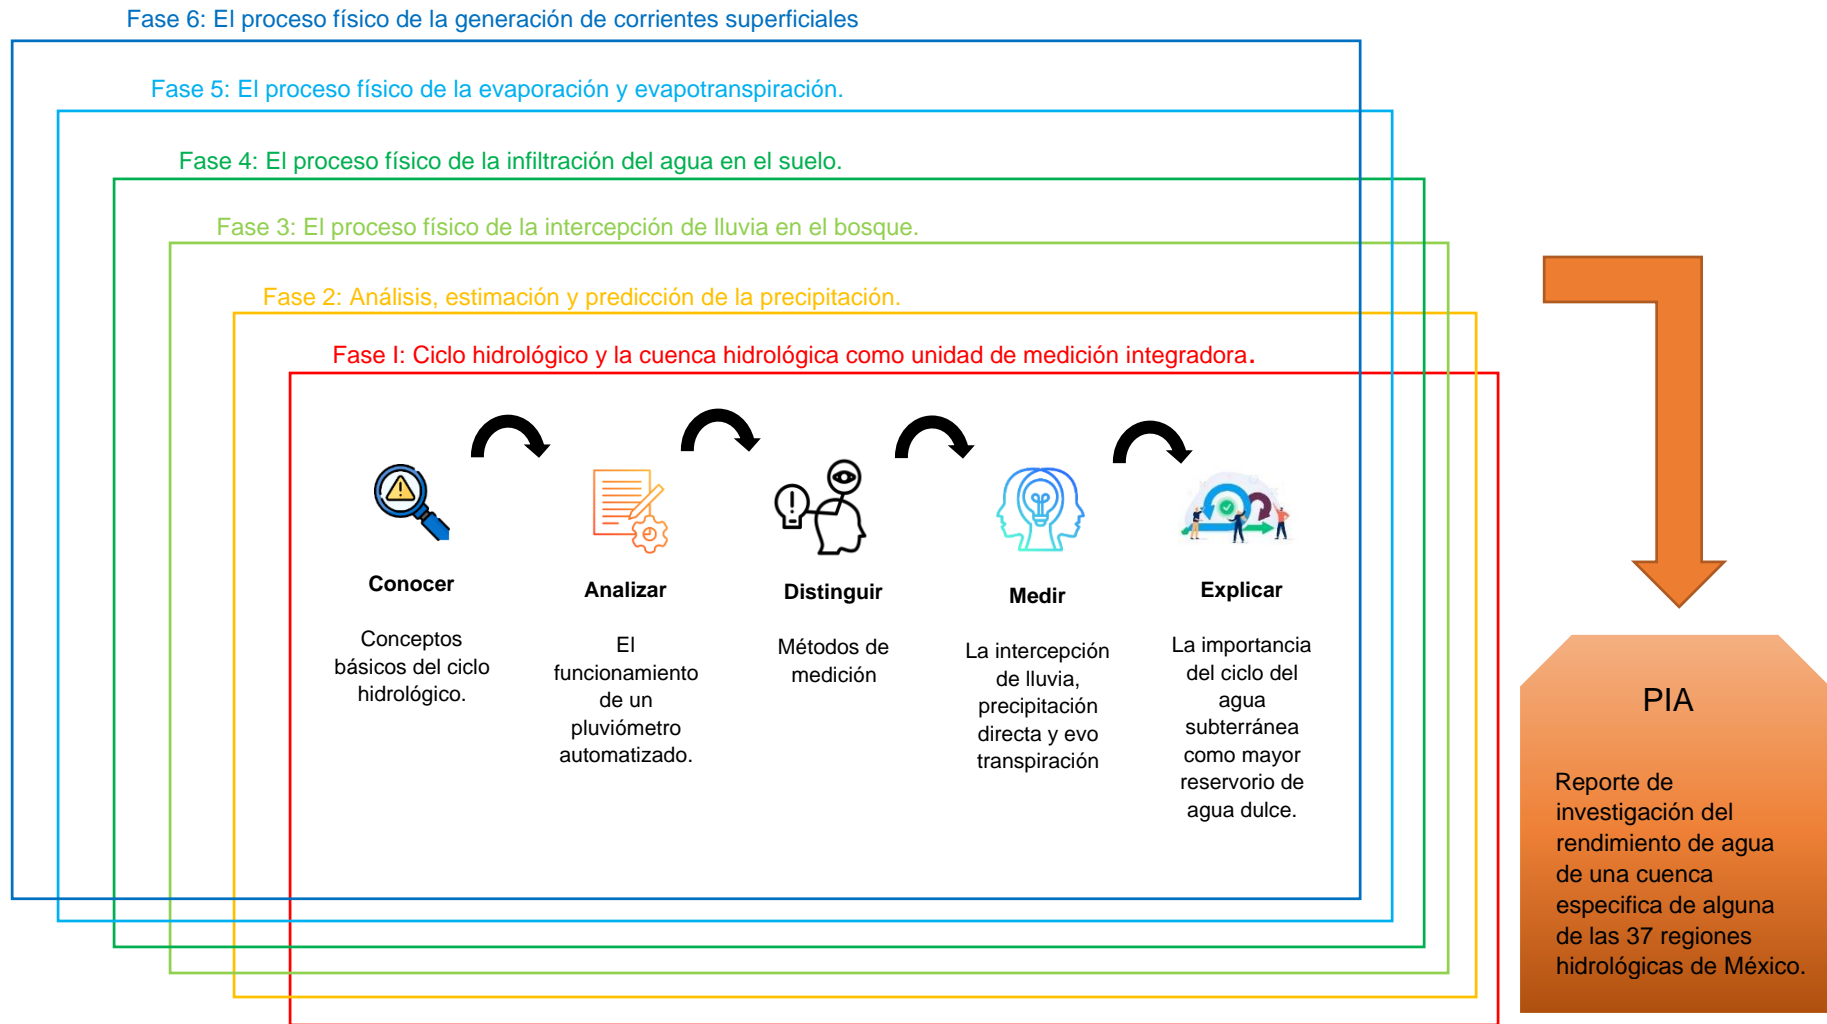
Fase 6: El proceso físico de la generación de corrientes superficiales

Fase 5: El proceso físico de la evaporación y evapotranspiración.

Fase 4: El proceso físico de la infiltración del agua en el suelo.

Fase 3: El proceso físico de la intercepción de lluvia en el bosque.

Fase 2: Análisis, estimación y predicción de la precipitación.

Fase I: Ciclo hidrológico y la cuenca hidrológica como unidad de medición integradora.

Conocer

Conceptos básicos del ciclo hidrológico.

Analizar

El funcionamiento de un pluviómetro automatizado.

Distinguir

Métodos de medición

Medir

La intercepción de lluvia, precipitación directa y evo transpiración

Explicar

La importancia del ciclo del agua subterránea como mayor reservorio de agua dulce.

PIA

Reporte de investigación del rendimiento de agua de una cuenca especifica de alguna de las 37 regiones hidrológicas de México.